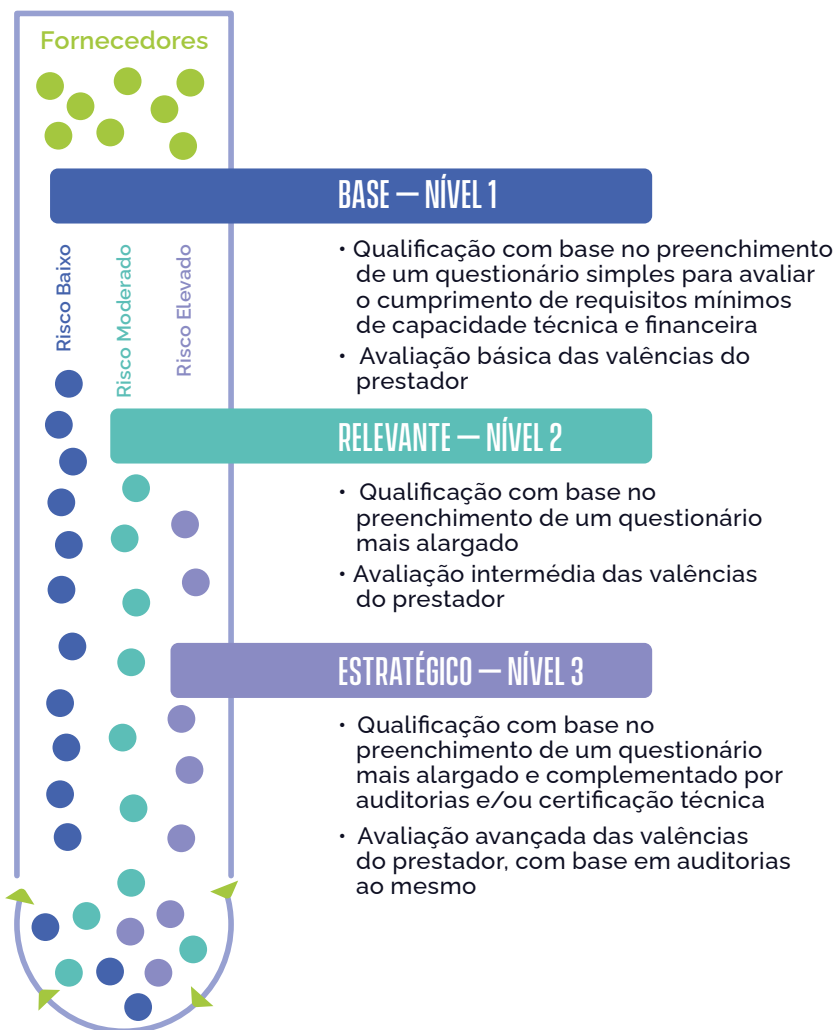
Fornecedores

BASE — NÍVEL 1

Risco Baixo

Risco Moderado

Risco Elevado

• Qualificação com base no preenchimento de um questionário simples para avaliar o cumprimento de requisitos mínimos de capacidade técnica e financeira

• Avaliação básica das valências do prestador

RELEVANTE — NÍVEL 2

• Qualificação com base no preenchimento de um questionário mais alargado

• Avaliação intermédia das valências do prestador

ESTRATÉGICO — NÍVEL 3

• Qualificação com base no preenchimento de um questionário mais alargado e complementado por auditorias e/ou certificação técnica

• Avaliação avançada das valências do prestador, com base em auditorias ao mesmo